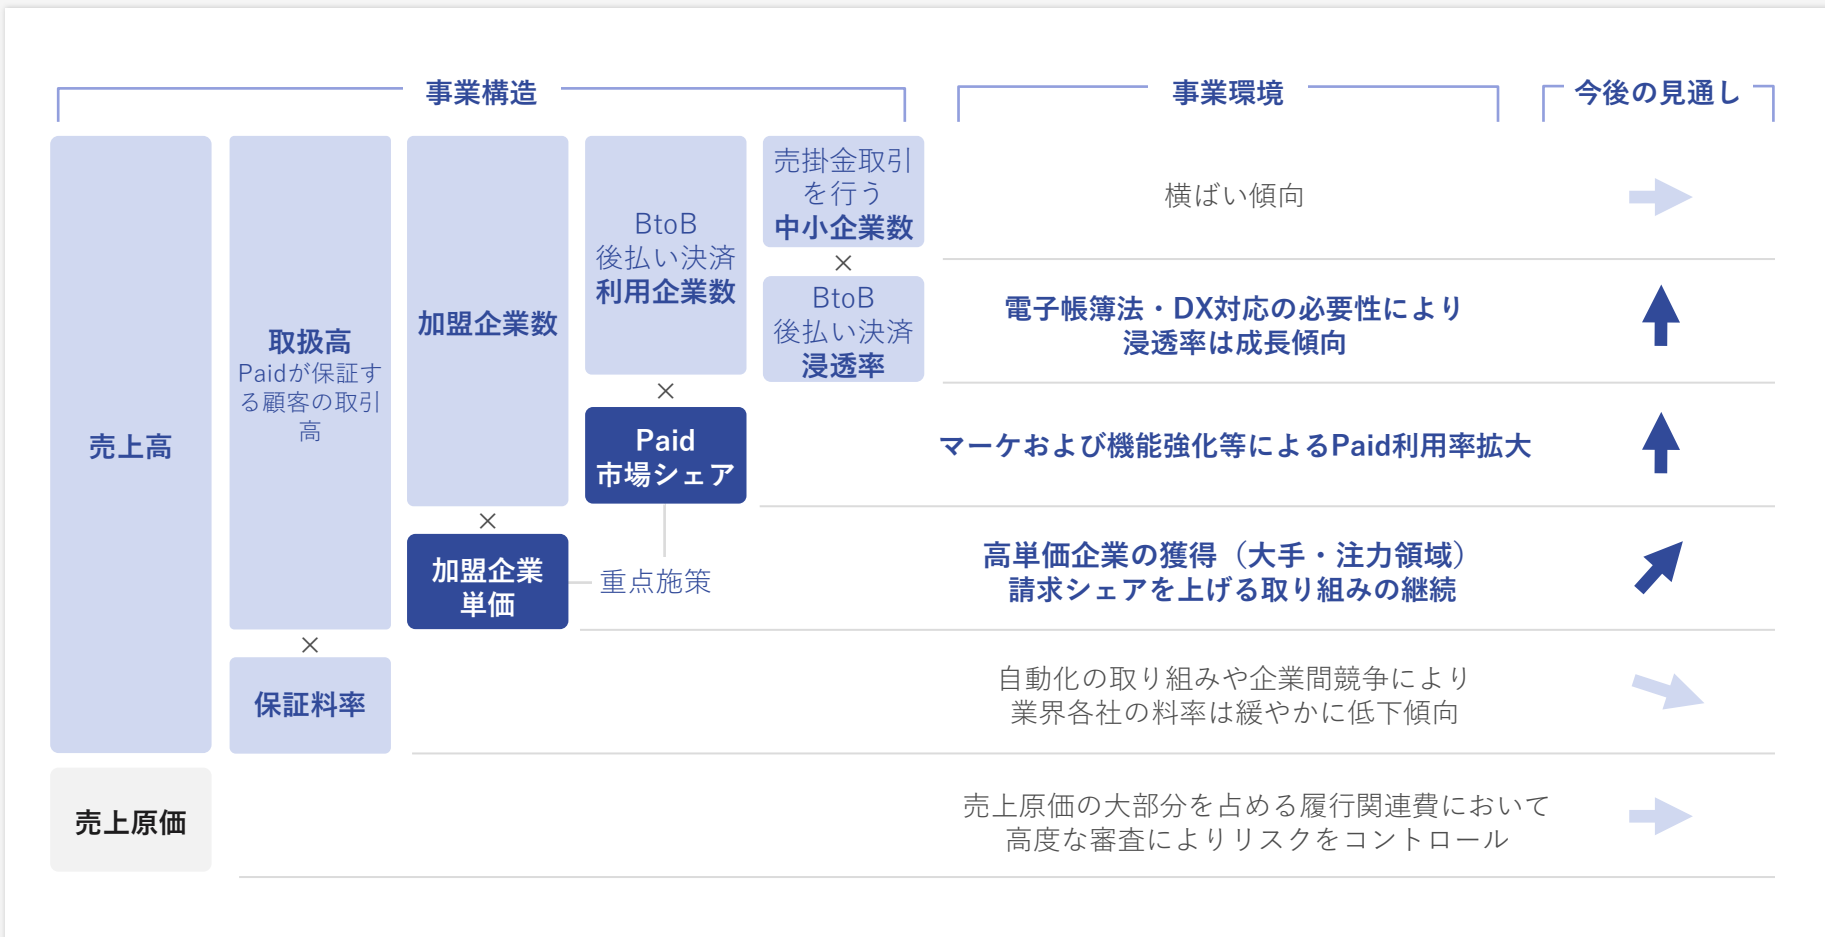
事業構造

事業環境

今後の見通し

売上高

取扱高
Paidが保証する顧客の取引高

加盟企業数

BtoB
後払い決済
利用企業数

売掛金取引を行う
中小企業数

×

BtoB
後払い決済
浸透率

×

Paid
市場シェア

×

加盟企業単価

重点施策

×

保証料率

売上原価

横ばい傾向

電子帳簿法・DX対応の必要性により
浸透率は成長傾向

マーケおよび機能強化等によるPaid利用率拡大

高単価企業の獲得（大手・注力領域）
請求シェアを上げる取り組みの継続

自動化の取り組みや企業間競争により
業界各社の料率は緩やかに低下傾向

売上原価の大部分を占める履行関連費において
高度な審査によりリスクをコントロール